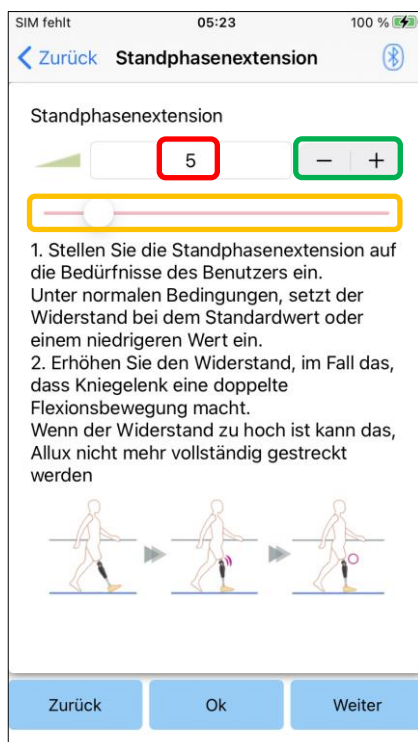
SIM fehlt 05:23 100 %

Zurück Standphasenextension

Standphasenextension

5

− +

1. Stellen Sie die Standphasenextension auf die Bedürfnisse des Benutzers ein.
Unter normalen Bedingungen, setzt der Widerstand bei dem Standardwert oder einem niedrigeren Wert ein.
2. Erhöhen Sie den Widerstand, im Fall das, dass Kniegelenk eine doppelte Flexionsbewegung macht.
Wenn der Widerstand zu hoch ist kann das, Allux nicht mehr vollständig gestreckt werden

Zurück Ok Weiter